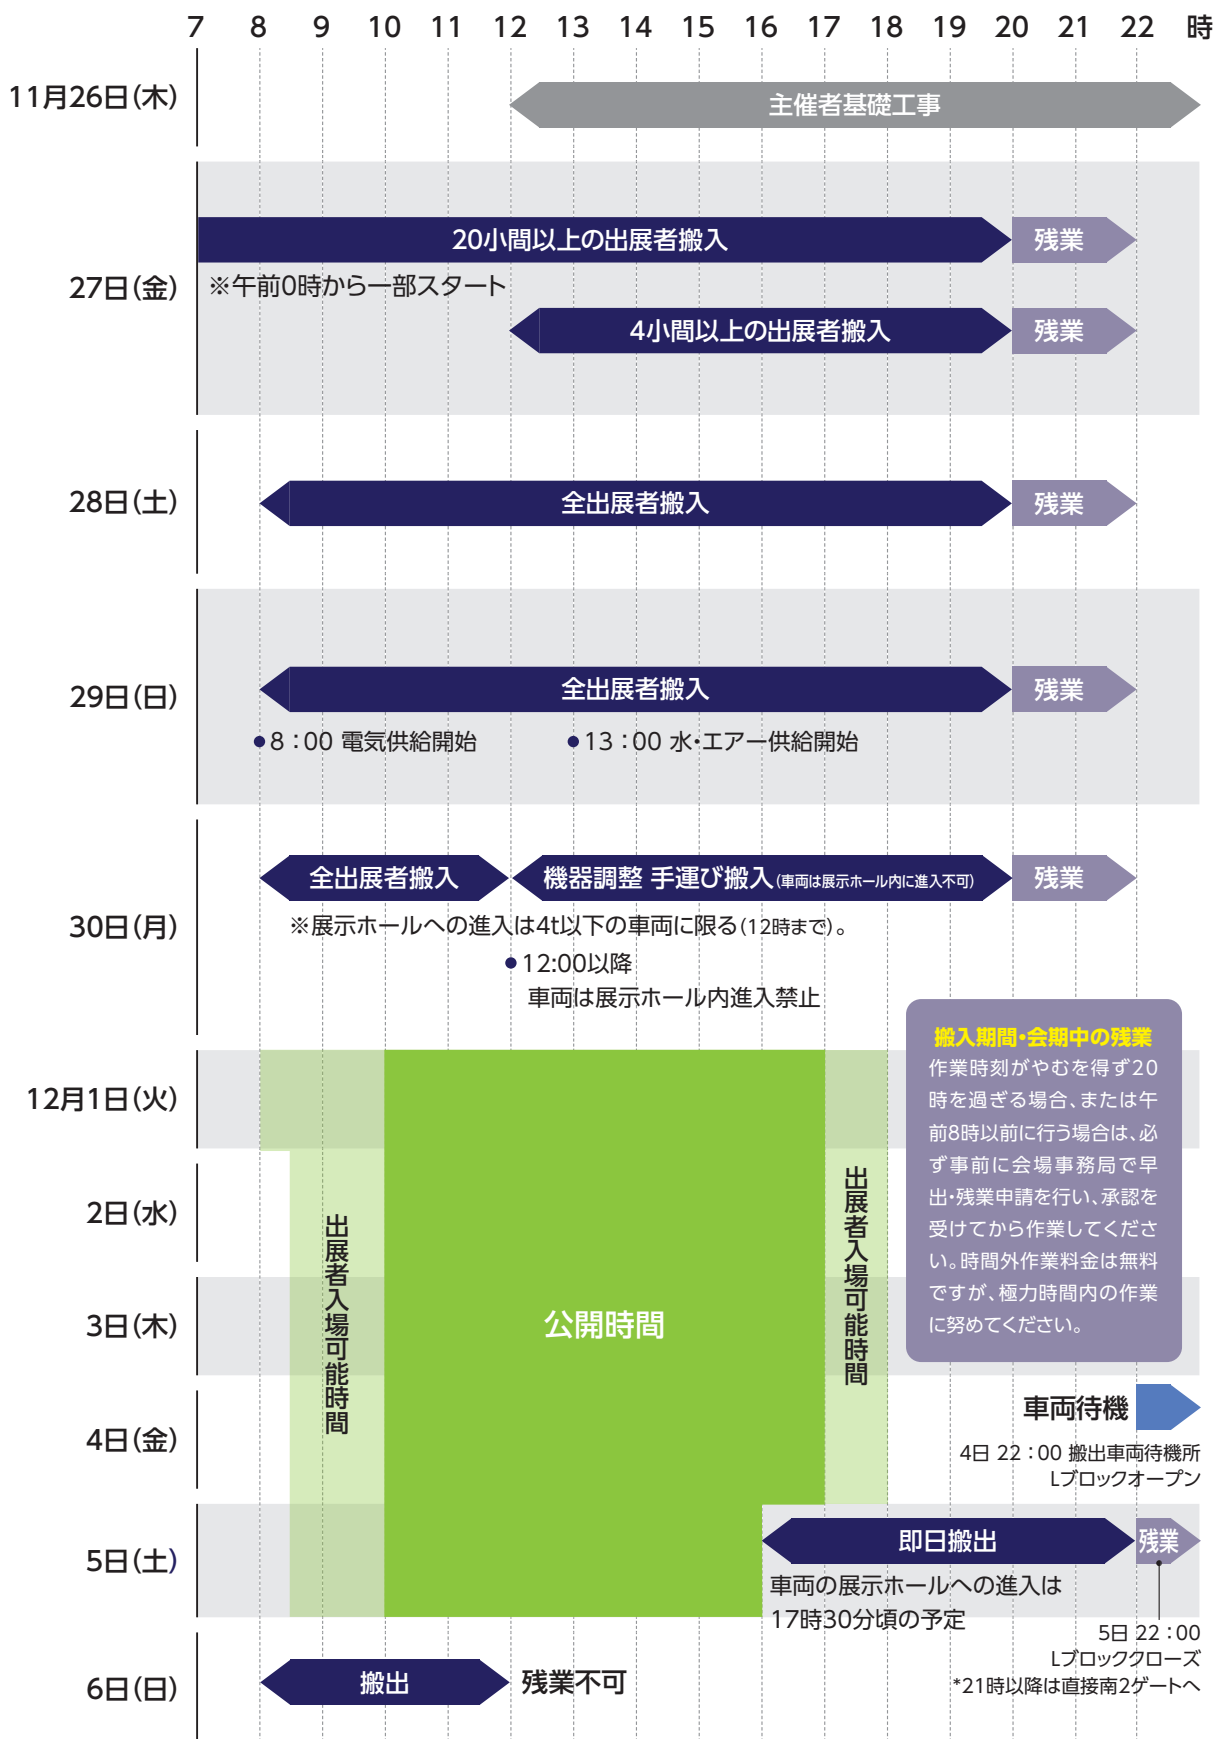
7 8 9 10 11 12 13 14 15 16 17 18 19 20 21 22 時

11月26日(木)
主催者基礎工事

27日(金)
20小間以上の出展者搬入
残業
※午前0時から一部スタート
4小間以上の出展者搬入
残業

28日(土)
全出展者搬入
残業

29日(日)
全出展者搬入
残業
●8：00 電気供給開始
●13：00 水・エアー供給開始

30日(月)
全出展者搬入
機器調整 手運び搬入(車両は展示ホール内に進入不可)
残業
※展示ホールへの進入は4t以下の車両に限る(12時まで)。
●12:00以降
車両は展示ホール内進入禁止

搬入期間・会期中の残業
作業時刻がやむを得ず20時を過ぎる場合、または午前8時以前に行う場合は、必ず事前に会場事務局で早出・残業申請を行い、承認を受けてから作業してください。時間外作業料金は無料ですが、極力時間内の作業に努めてください。

12月1日(火)
2日(水)
3日(木)
4日(金)
5日(土)
6日(日)

出展者入場可能時間
公開時間
出展者入場可能時間

車両待機
4日 22：00 搬出車両待機所
Lブロックオープン

即日搬出
残業
車両の展示ホールへの進入は
17時30分頃の予定
5日 22：00
Lブロッククローズ
*21時以降は直接南2ゲートへ

搬出
残業不可